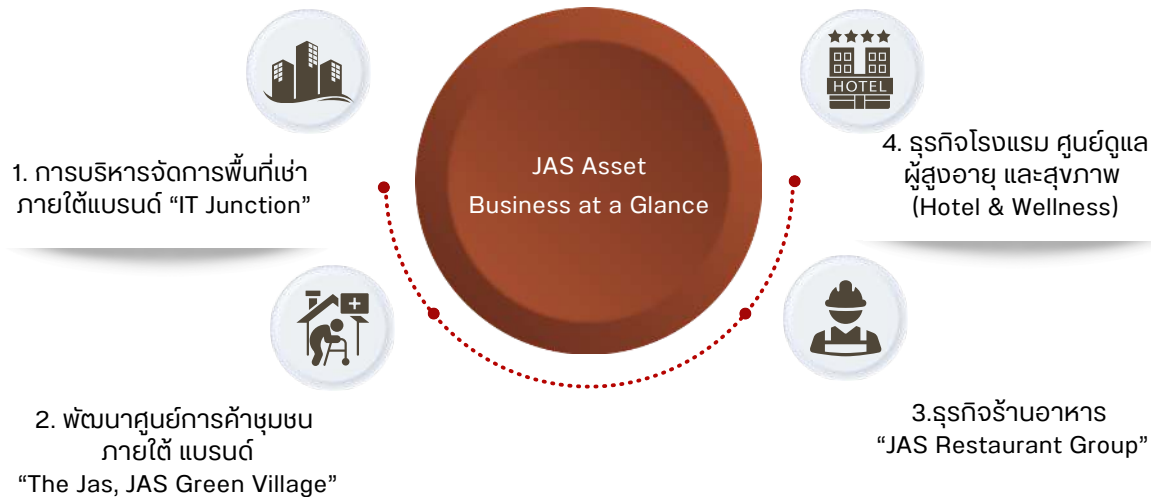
JAS Asset
Business at a Glance

1. การบริหารจัดการพื้นที่เช่า ภายใต้แบรนด์ “IT Junction”

HOTEL

4. ธุรกิจโรงแรม ศูนย์ดูแลผู้สูงอายุ และสุขภาพ (Hotel & Wellness)

2. พัฒนาศูนย์การค้าชุมชน ภายใต้ แบรนด์ “The Jas, JAS Green Village”

3.ธุรกิจร้านอาหาร “JAS Restaurant Group”